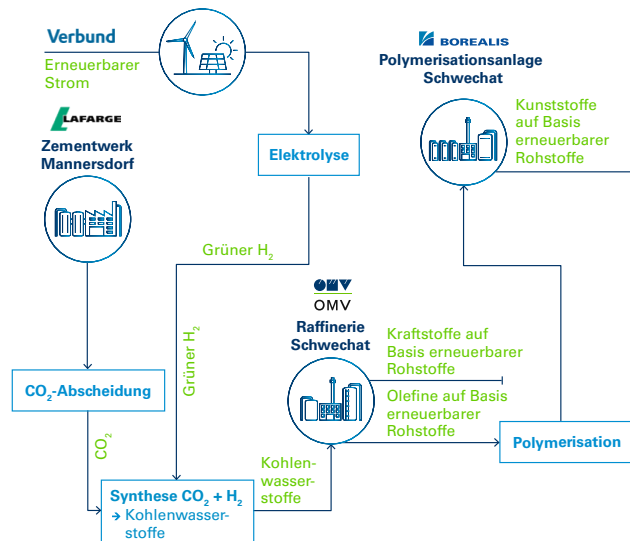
Verbund
Erneuerbarer Strom

LAFARGE
Zementwerk Mannersdorf

Elektrolyse

BOREALIS
Polymerisationsanlage Schwechat

Kunststoffe auf Basis erneuerbarer Rohstoffe

Grüner $H_2$

Grüner $H_2$

OMV
Raffinerie Schwechat

Kraftstoffe auf Basis erneuerbarer Rohstoffe

Olefine auf Basis erneuerbarer Rohstoffe

$CO_2$-Abscheidung

Polymerisation

$CO_2$

Kohlenwasserstoffe

Synthese $CO_2$ + $H_2$
→ Kohlenwasserstoffe